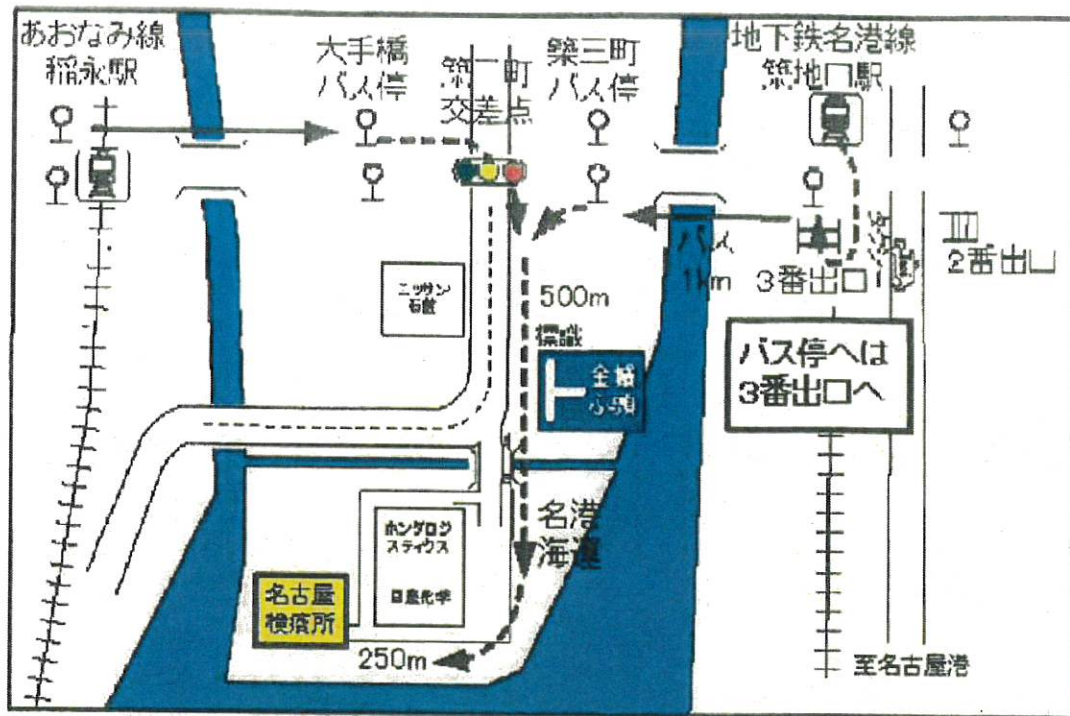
あおなみ線
稲永駅

大手橋
バス停

築一町
交差点

築三町
バス停

地下鉄名港線
築地口駅

バス
1km

3番出口

2番出口

ニッサン
石館

500m
標識

全線
ふ頭

バス停へは
3番出口へ

名港
海運

ホンダロジ
スティクス

日産化学

名古屋
検疫所

250m

至名古屋港